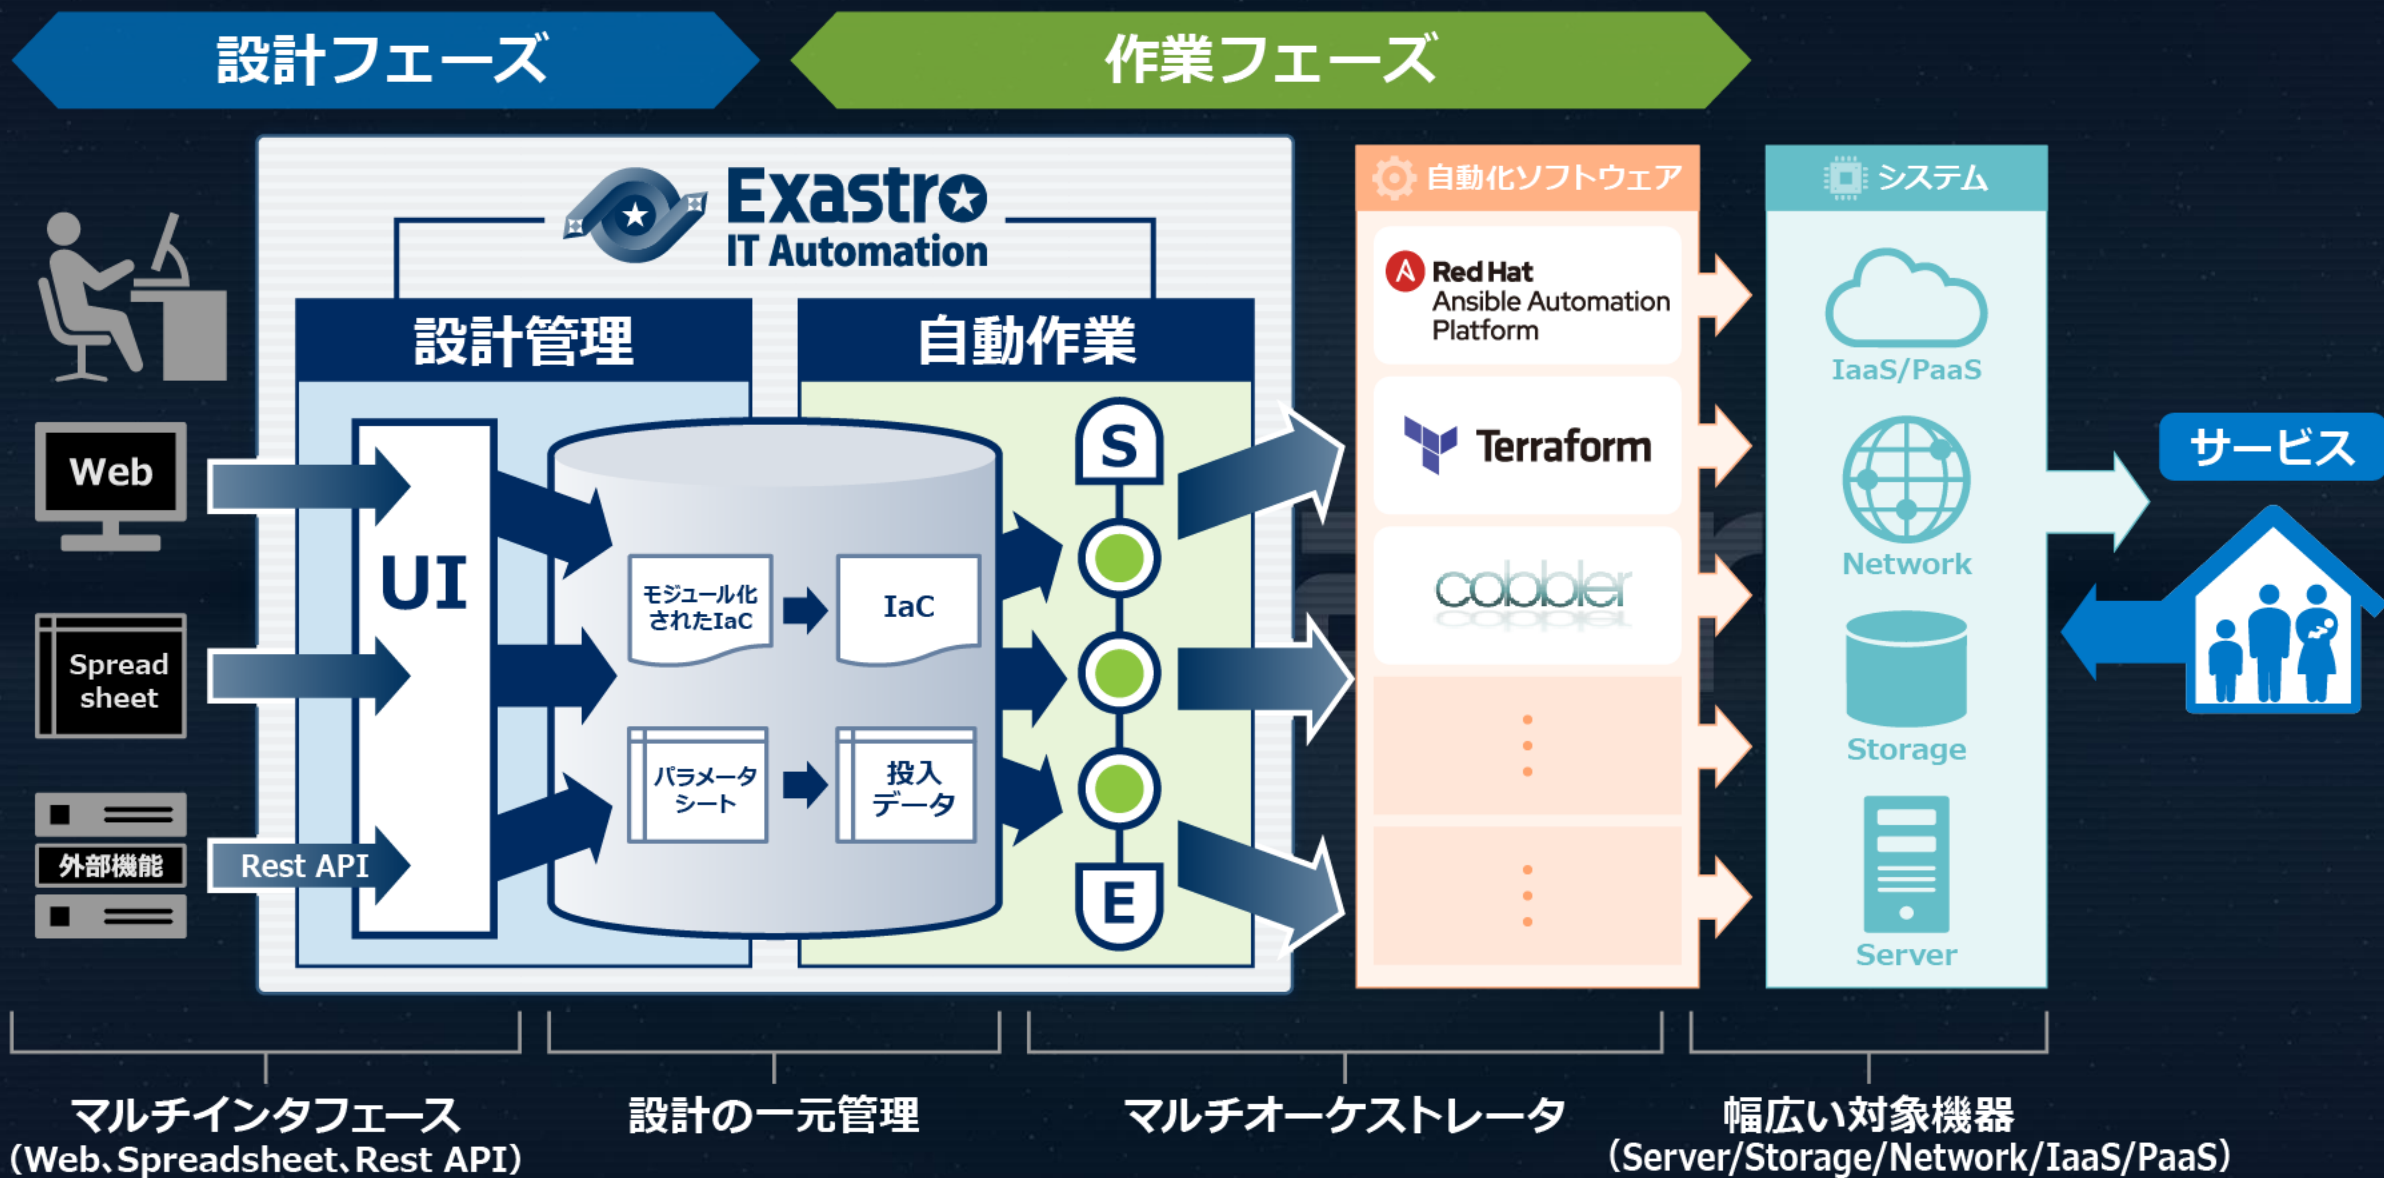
設計フェーズ

作業フェーズ

Exastro
IT Automation

設計管理

自動作業

Web

Spread sheet

外部機能

Rest API

UI

モジュール化されたIaC

IaC

パラメータシート

投入データ

S

E

自動化ソフトウェア

Red Hat Ansible Automation Platform

Terraform

cobbler

システム

IaaS/PaaS

Network

Storage

Server

サービス

マルチインタフェース
(Web、Spreadsheet、Rest API)

設計の一元管理

マルチオーケストレータ

幅広い対象機器
(Server/Storage/Network/IaaS/PaaS)